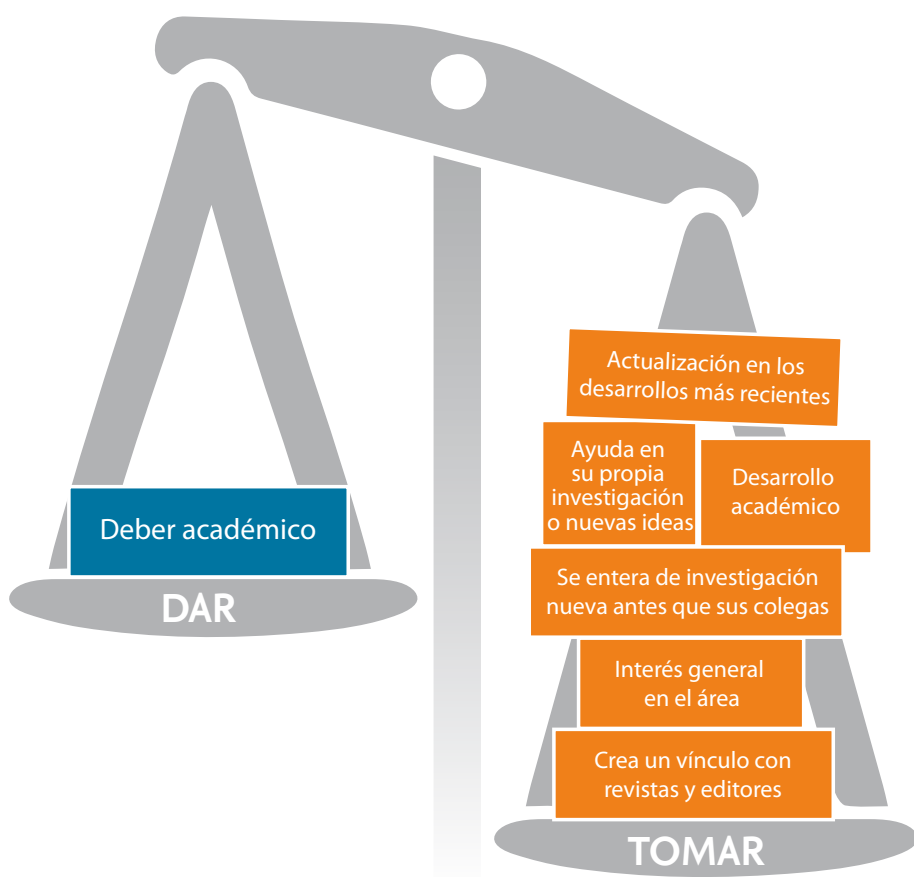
Deber académico

DAR

Actualización en los desarrollos más recientes

Ayuda en su propia investigación o nuevas ideas

Desarrollo académico

Se entera de investigación nueva antes que sus colegas

Interés general en el área

Crea un vínculo con revistas y editores

TOMAR